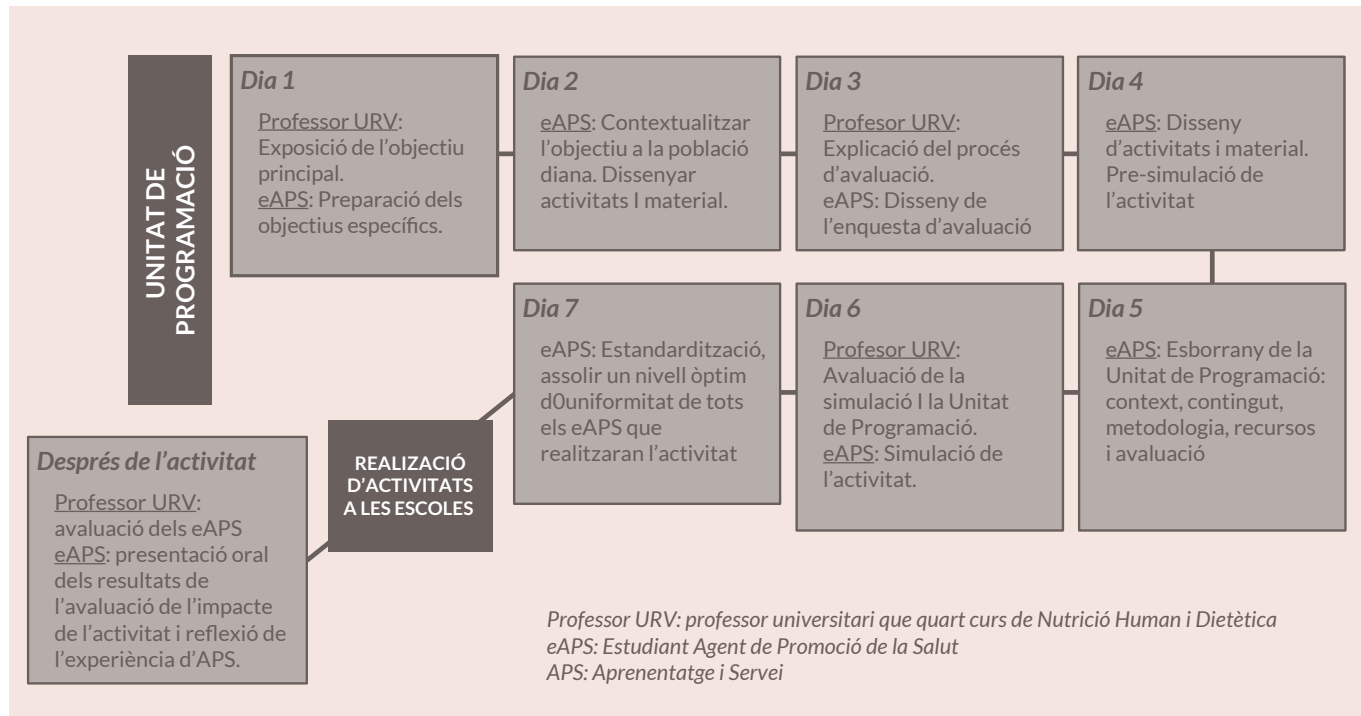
UNITAT DE PROGRAMACIÓ

Dia 1
Professor URV: Exposició de l'objectiu principal.
eAPS: Preparació dels objectius específics.

Dia 2
eAPS: Contextualitzar l'objectiu a la població diana. Dissenyar activitats I material.

Dia 3
Profesor URV: Explicació del procés d'avaluació.
eAPS: Disseny de l'enquesta d'avaluació

Dia 4
eAPS: Disseny d'activitats i material. Pre-simulació de l'activitat

Dia 5
eAPS: Esborrany de la Unitat de Programació: context, contingut, metodologia, recursos i avaluació

Dia 6
Profesor URV: Avaluació de la simulació I la Unitat de Programació.
eAPS: Simulació de l'activitat.

Dia 7
eAPS: Estandardització, assolir un nivell òptim d0uniformitat de tots els eAPS que realitzaran l'activitat

REALIZACIÓ D'ACTIVITATS A LES ESCOLES

Després de l'activitat
Professor URV: avaluació dels eAPS
eAPS: presentació oral dels resultats de l'avaluació de l'impacte de l'activitat i reflexió de l'experiència d'APS.

Professor URV: professor universitari que quart curs de Nutrició Human i Dietètica
eAPS: Estudiant Agent de Promoció de la Salut
APS: Aprenentatge i Servei